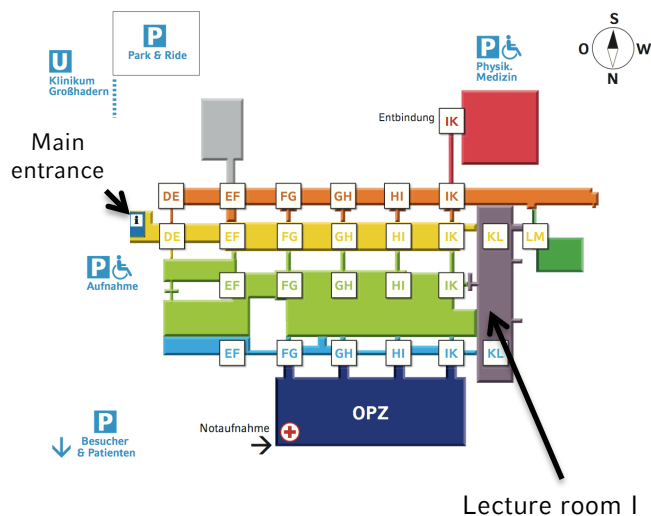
U
Klinikum Großhadern

P
Park & Ride

P
Physik. Medizin

S
O
W
N

Entbindung
IK

Main entrance

i

DE
EF
FG
GH
HI
IK

DE
EF
FG
GH
HI
IK
KL
LM

P
Aufnahme

EF
FG
GH
HI
IK

EF
FG
GH
HI
IK
KL

OPZ

Notaufnahme

P
Besucher & Patienten

Lecture room I